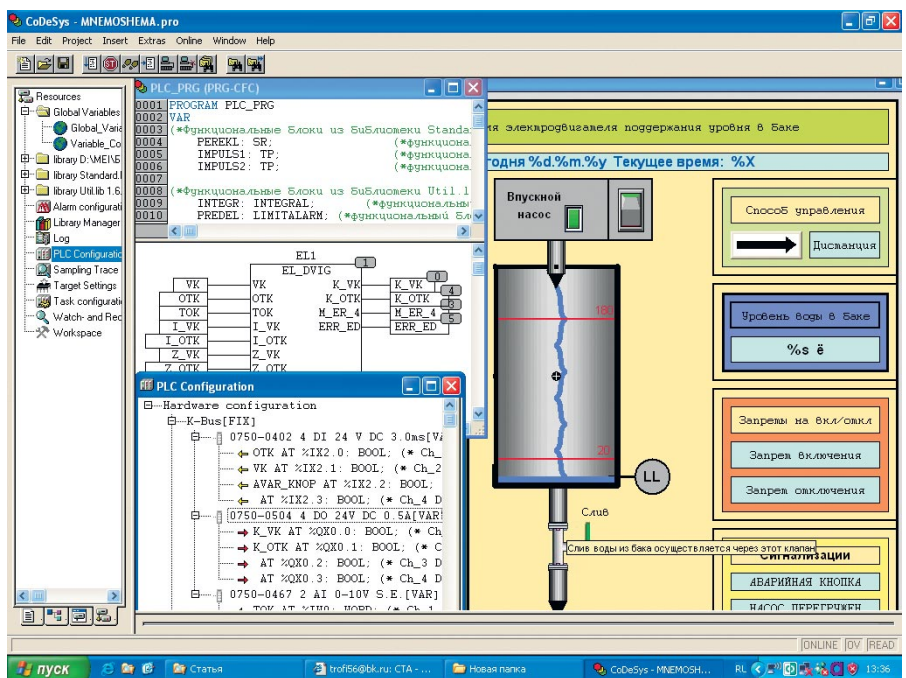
CoDeSys - MNEMOSHEMA.pro

File Edit Project Insert Extras Online Window Help

Resources
Global Variables
Global_Varia
Variable_Co
library D:\MEI\E
library Standard.l
library Util.lib 1.6.
Alarm configurati
Library Manager
Log
PLC Configuratio
Sampling Trace
Target Settings
Task configurati
Watch- and Rec
Workspace

PLC_PRG (PRG-CFC)

0001 PROGRAM PLC_PRG
0002 VAR
0003 (*Функциональные блоки из библиотеки Standa
0004 PEREKL: SR; (*функциона
0005 IMPULS1: TP; (*функциона
0006 IMPULS2: TP; (*функциона
0007
0008 (*Функциональные блоки из библиотеки Util.l
0009 INTEGR: INTEGRAL; (*функциональн
0010 PREDEL: LIMITALARM; (*функциональный бл

EL1
EL_DVIG
1
VK VK K_VK K_VK 0
OTK OTK K_OTK K_OTK 4
TOK TOK M_ER_4 M_ER_4 3
I_VK I_VK ERR_ED ERR_ED 5
I_OTK I_OTK
Z_VK Z_VK
Z_OTK

PLC Configuration

Hardware configuration
K-Bus[FIX]
0750-0402 4 DI 24 V DC 3.0ms[V
OTK AT %IX2.0: BOOL; (* Ch_
VK AT %IX2.1: BOOL; (* Ch_2
AVAR_KNOP AT %IX2.2: BOOL;
AT %IX2.3: BOOL; (* Ch_4 D
0750-0504 4 DO 24V DC 0.5A[VAR]
K_VK AT %QX0.0: BOOL; (* Ch
K_OTK AT %QX0.1: BOOL; (* C
AT %QX0.2: BOOL; (* Ch_3 D
AT %QX0.3: BOOL; (* Ch_4 D
0750-0467 2 AI 0-10V S.E.[VAR]
TOK AT %IW0: WORD; (* Ch_1

я электродвигателя поддержания уровня в баке

годня %d.%m.%y Текущее время: %X

Впускной насос

Способ управления

Дистанция

180

Уровень воды в баке

%s ё

Запреты на вкл/откл

Запрет включения

Запрет отключения

20

LL

Слив

Слив воды из бака осуществляется через этот клапан

Сигнализация

АВАРИЙНАЯ КНОПКА

НАСОС ПЕРЕГРУЖЕН

ONLINE OV READ

пуск Статья trofi56@bk.ru: СТА - ... Новая папка CoDeSys - MNEMOSH... RL 13:36